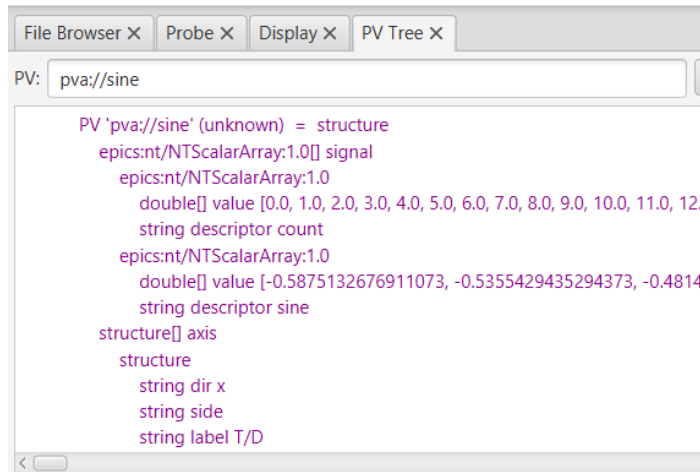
File Browser ✕ Probe ✕ Display ✕ PV Tree ✕

PV: pva://sine

PV 'pva://sine' (unknown) = structure
epics:nt/NTScalarArray:1.0[] signal
epics:nt/NTScalarArray:1.0
double[] value [0.0, 1.0, 2.0, 3.0, 4.0, 5.0, 6.0, 7.0, 8.0, 9.0, 10.0, 11.0, 1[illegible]
string descriptor count
epics:nt/NTScalarArray:1.0
double[] value [-0.5875132676911073, -0.5355429435294373, -0.481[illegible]
string descriptor sine
structure[] axis
structure
string dir x
string side
string label T/D